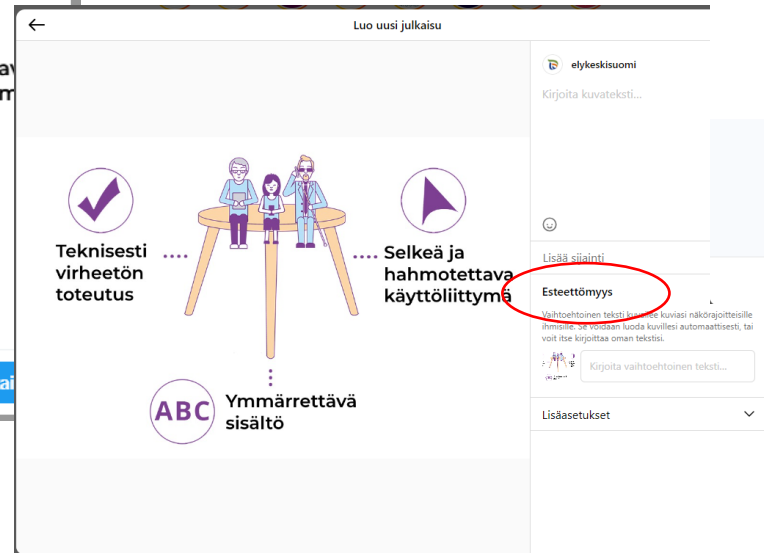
Luo uusi julkaisu

Teknisesti virheetön toteutus

Selkeä ja hahmotettava käyttöliittymä

ABC

Ymmärrettävä sisältö

elykeskisuomi

Kirjoita kuvateksti...

Lisää sijainti

Esteettömyys

Vaihtoehtoinen teksti kuvailee kuviasi näkörajoitteisille ihmisille. Se voidaan luoda kuvillesi automaattisesti, tai voit itse kirjoittaa oman tekstisi.

Kirjoita vaihtoehtoinen teksti...

Lisäasetukset